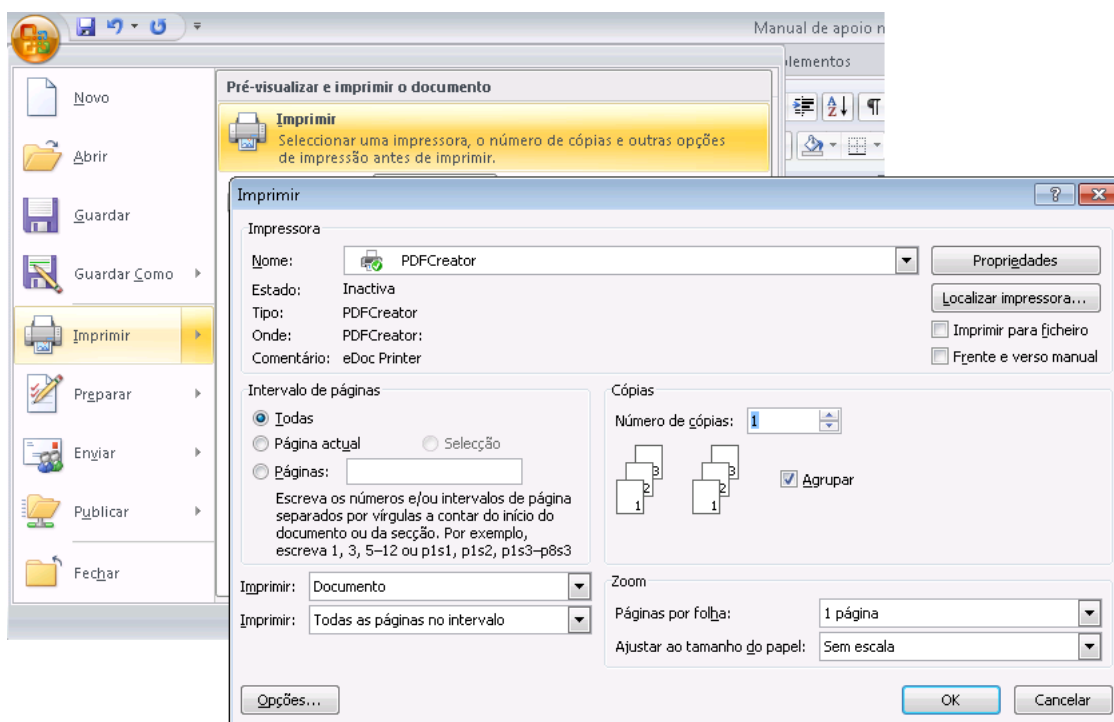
Manual de apoio n

lementos

Novo

Abrir

Guardar

Guardar Como

Imprimir

Preparar

Enviar

Publicar

Fechar

Pré-visualizar e imprimir o documento

Imprimir
Seleccionar uma impressora, o número de cópias e outras opções de impressão antes de imprimir.

Imprimir

Impressora

Nome: PDFCreator

Propriedades

Estado: Inactiva

Localizar impressora...

Tipo: PDFCreator

Onde: PDFCreator:

Imprimir para ficheiro

Comentário: eDoc Printer

Frente e verso manual

Intervalo de páginas

Todas

Página actual

Selecção

Páginas:

Escreva os números e/ou intervalos de página separados por vírgulas a contar do início do documento ou da secção. Por exemplo, escreva 1, 3, 5–12 ou p1s1, p1s2, p1s3–p8s3

Cópias

Número de cópias: 1

3 2 1 3 2 1

Agrupar

Imprimir: Documento

Imprimir: Todas as páginas no intervalo

Zoom

Páginas por folha: 1 página

Ajustar ao tamanho do papel: Sem escala

Opções...

OK

Cancelar